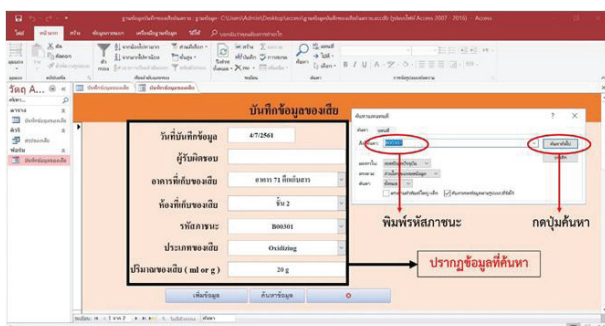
ฐานข้อมูลบันทึกของเสียในห้องปฏิบัติการ : ฐานข้อมูล- C:\Users\Admin\Desktop\Access\ฐานข้อมูลบันทึกของเสียในห้องปฏิบัติการ.accdb (รูปแบบไฟล์ Access 2007 - 2016) - Access

ไฟล์ หน้าแรก สร้าง ข้อมูลภายนอก เครื่องมือฐานข้อมูล วิธีใช้ บอกฉันว่าคุณต้องการทำอะไร

มุมมอง ตัด คัดลอก ตัวคัดวางรูปแบบ ตัวกรอง เรียงจากน้อยไปมาก เรียงจากมากไปน้อย เอาการเรียงลำดับออก ส่วนที่เลือก ขั้นสูง สลับตัวกรอง ใหม่ บันทึก ลบ ผลรวม การสะกด เพิ่มเติม ค้นหา แทนที่ ไปที่ เลือก

มุมมอง คลิปบอร์ด เรียงลำดับและกรอง ระเบียน ค้นหา การจัดรูปแบบข้อความ

วัตถุ A... ค้นหา... ตาราง ตัวบ่ง ฟอร์ม

บันทึกข้อมูลของเสีย บันทึกข้อมูลของเสีย

บันทึกข้อมูลของเสีย

วันที่บันทึกข้อมูล 4/7/2561

ผู้รับผิดชอบ

อาคารที่เก็บของเสีย อาคาร 71 ตึกเรียนรวม

ห้องที่เก็บของเสีย ชั้น 2

รหัสภาชนะ B00301

ประเภทของเสีย Oxidizing

ปริมาณของเสีย ( ml or g ) 20 g

เพิ่มข้อมูล ค้นหาข้อมูล

ค้นหาและแทนที่ ? X

ค้นหา แทนที่

สิ่งที่ค้นหา: B00301

ค้นหาถัดไป

ยกเลิก

ค้นหาใน: ฟิลด์ปัจจุบัน

เหมือน: ทั้งหมดของฟิลด์

ค้นหา: ทั้งหมด

ตรงตามตัวพิมพ์ใหญ่-เล็ก ค้นหาเขตข้อมูลตามรูปแบบที่จัดไว้

พิมพ์รหัสภาชนะ

กดปุ่มค้นหา

ปรากฏข้อมูลที่ค้นหา

ระเบียน: 1 จาก 2 ไม่มีตัวกรอง ค้นหา